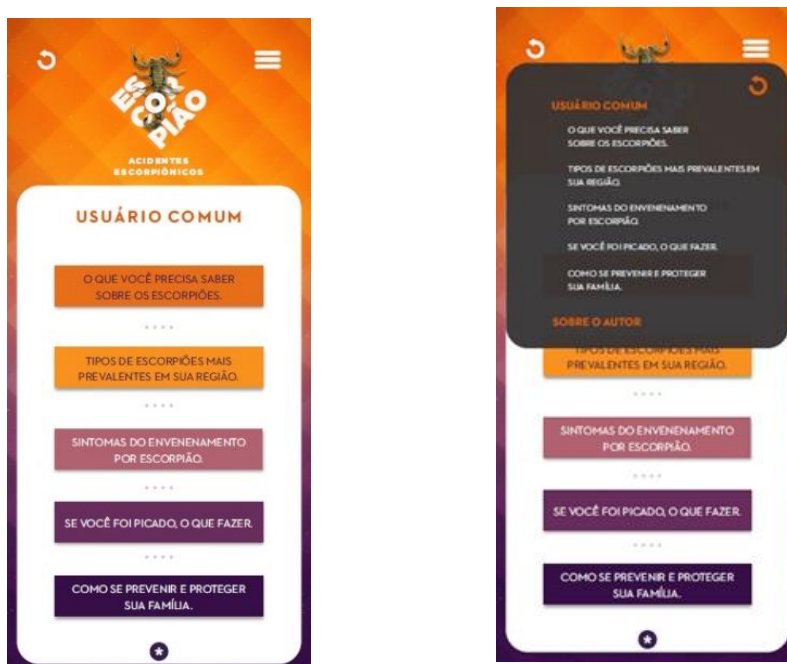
ES
COR
PIÃO

ACIDENTES
ESCORPIÔNICOS

USUÁRIO COMUM

O QUE VOCÊ PRECISA SABER SOBRE OS ESCORPIÕES.

TIPOS DE ESCORPIÕES MAIS PREVALENTES EM SUA REGIÃO.

SINTOMAS DO ENVENENAMENTO POR ESCORPIÃO.

SE VOCÊ FOI PICADO, O QUE FAZER.

COMO SE PREVENIR E PROTEGER SUA FAMÍLIA.

USUÁRIO COMUM

O QUE VOCÊ PRECISA SABER SOBRE OS ESCORPIÕES.

TIPOS DE ESCORPIÕES MAIS PREVALENTES EM SUA REGIÃO.

SINTOMAS DO ENVENENAMENTO POR ESCORPIÃO.

SE VOCÊ FOI PICADO, O QUE FAZER.

COMO SE PREVENIR E PROTEGER SUA FAMÍLIA.

SOBRE O AUTOR

TIPOS DE ESCORPIÕES MAIS PREVALENTES EM SUA REGIÃO.

SINTOMAS DO ENVENENAMENTO POR ESCORPIÃO.

SE VOCÊ FOI PICADO, O QUE FAZER.

COMO SE PREVENIR E PROTEGER SUA FAMÍLIA.